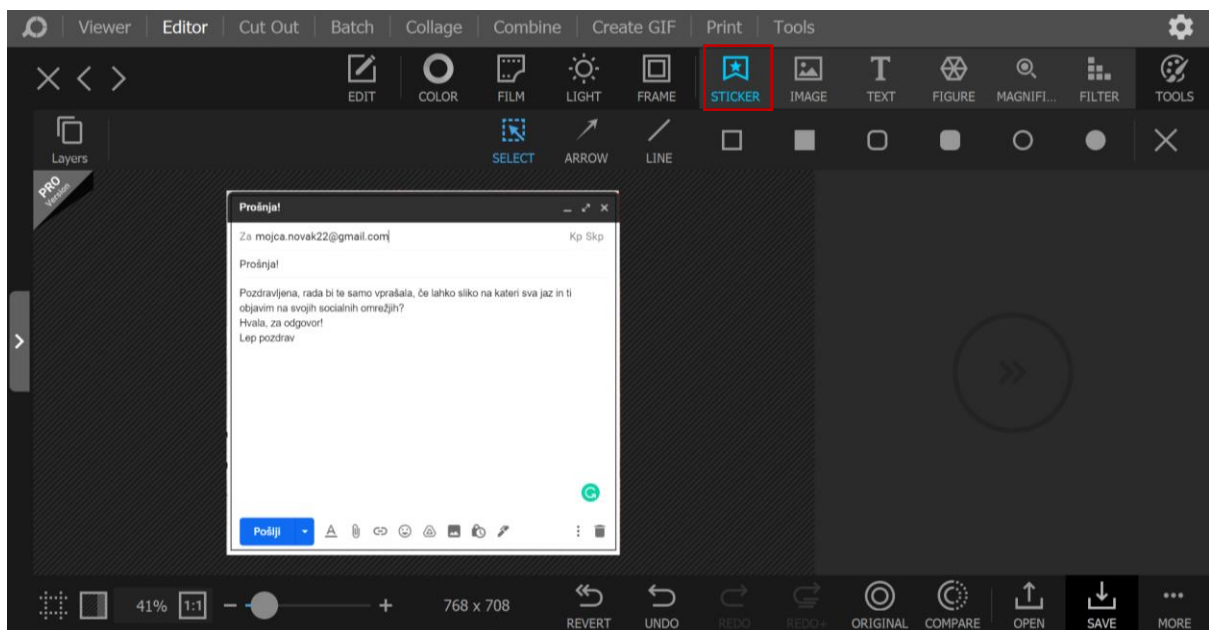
Viewer Editor Cut Out Batch Collage Combine Create GIF Print Tools

EDIT COLOR FILM LIGHT FRAME STICKER IMAGE TEXT FIGURE MAGNIFI... FILTER TOOLS

Layers

SELECT ARROW LINE

PRO Version

Prošnja!

Za mojca.novak22@gmail.com Kp Skp

Prošnja!

Pozdravljena, rada bi te samo vprašala, če lahko sliko na kateri sva jaz in ti objavim na svojih socialnih omrežjih?
Hvala, za odgovor!
Lep pozdrav

Pošlji

41% 1:1 768 x 708 REVERT UNDO REDO REDO+ ORIGINAL COMPARE OPEN SAVE MORE